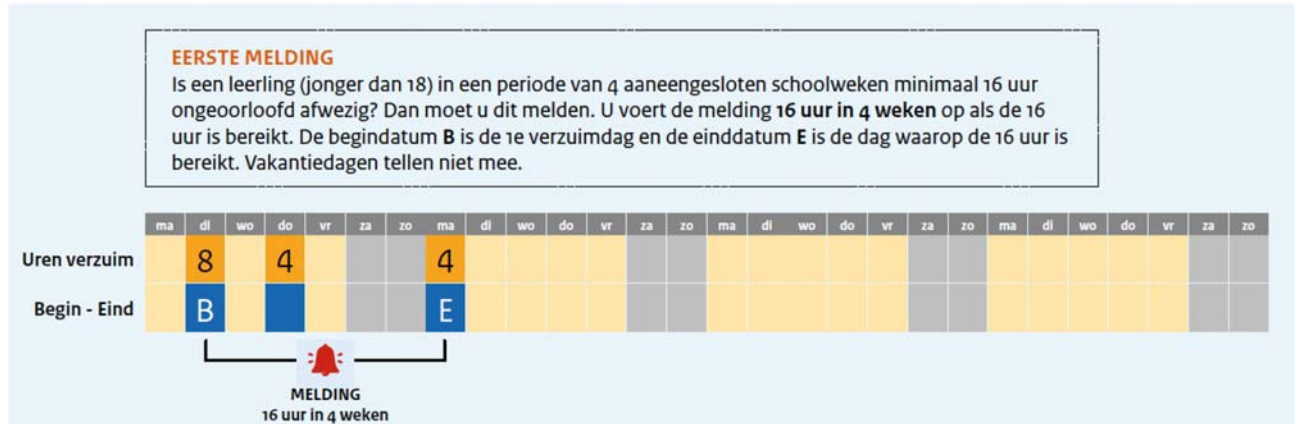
EERSTE MELDING
Is een leerling (jonger dan 18) in een periode van 4 aaneengesloten schoolweken minimaal 16 uur ongeoorloofd afwezig? Dan moet u dit melden. U voert de melding **16 uur in 4 weken** op als de 16 uur is bereikt. De begindatum **B** is de 1e verzuimdag en de einddatum **E** is de dag waarop de 16 uur is bereikt. Vakantiedagen tellen niet mee.

| | ma | di | wo | do | vr | za | zo | ma | di | wo | do | vr | za | zo | ma | di | wo | do | vr | za | zo | ma | di | wo | do | vr | za | zo |
|---|---|---|---|---|---|---|---|---|---|---|---|---|---|---|---|---|---|---|---|---|---|---|---|---|---|---|---|---|
| Uren verzuim | | 8 | | 4 | | | | 4 | | | | | | | | | | | | | | | | | | | | |
| Begin - Eind | | B | | | | | | E | | | | | | | | | | | | | | | | | | | | |

MELDING
16 uur in 4 weken